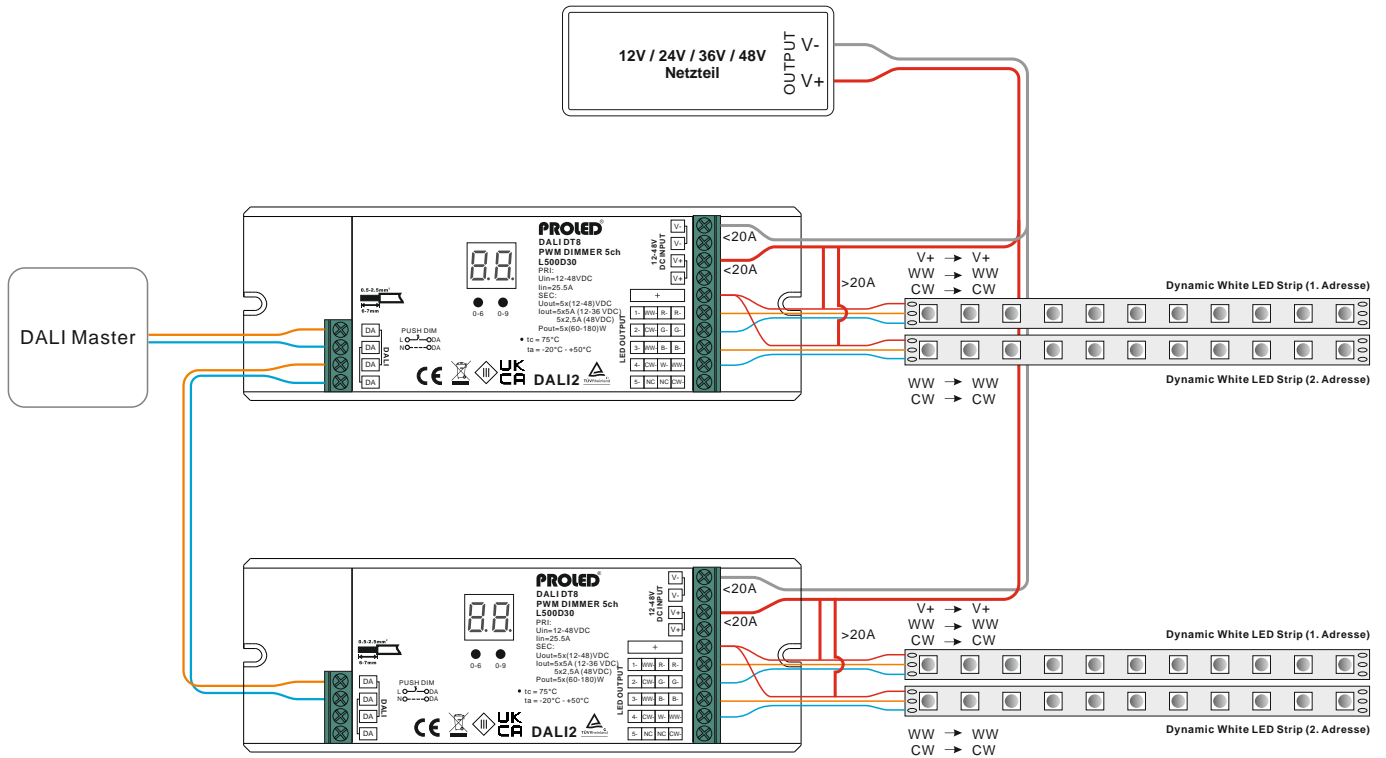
12V / 24V / 36V / 48V
Netzteil

OUTPUT V-
V+

DALI Master

PROLED
DALI DT8
PWM DIMMER 5ch
L500D30
PRI:
Uin=12-48VDC
Iin=25.5A
SEC:
Uout=5x(12-48)VDC
Iout=5x5A (12-36 VDC)
5x2,5A (48VDC)
Pout=5x(60-180)W

0-6 0-9

tc = 75°C
ta = -20°C - +50°C

CE UK CA DALI2

0.5-2.5mm²
6-7mm

DA
DA
DA
DA
DALI
PUSH DIM
L DA
N DA

12-48V DC INPUT
V-
V-
V+
V+

LED OUTPUT
+
1- WW- R- R-
2- CW- G- G-
3- WW- B- B-
4- CW- W- WW-
5- NC NC CW-

<20A
<20A
>20A

V+ → V+
WW → WW
CW → CW

Dynamic White LED Strip (1. Adresse)
Dynamic White LED Strip (2. Adresse)

WW → WW
CW → CW

PROLED
DALI DT8
PWM DIMMER 5ch
L500D30
PRI:
Uin=12-48VDC
Iin=25.5A
SEC:
Uout=5x(12-48)VDC
Iout=5x5A (12-36 VDC)
5x2,5A (48VDC)
Pout=5x(60-180)W

0-6 0-9

tc = 75°C
ta = -20°C - +50°C

CE UK CA DALI2

0.5-2.5mm²
6-7mm

DA
DA
DA
DA
DALI
PUSH DIM
L DA
N DA

12-48V DC INPUT
V-
V-
V+
V+

LED OUTPUT
+
1- WW- R- R-
2- CW- G- G-
3- WW- B- B-
4- CW- W- WW-
5- NC NC CW-

<20A
<20A
>20A

V+ → V+
WW → WW
CW → CW

Dynamic White LED Strip (1. Adresse)
Dynamic White LED Strip (2. Adresse)

WW → WW
CW → CW